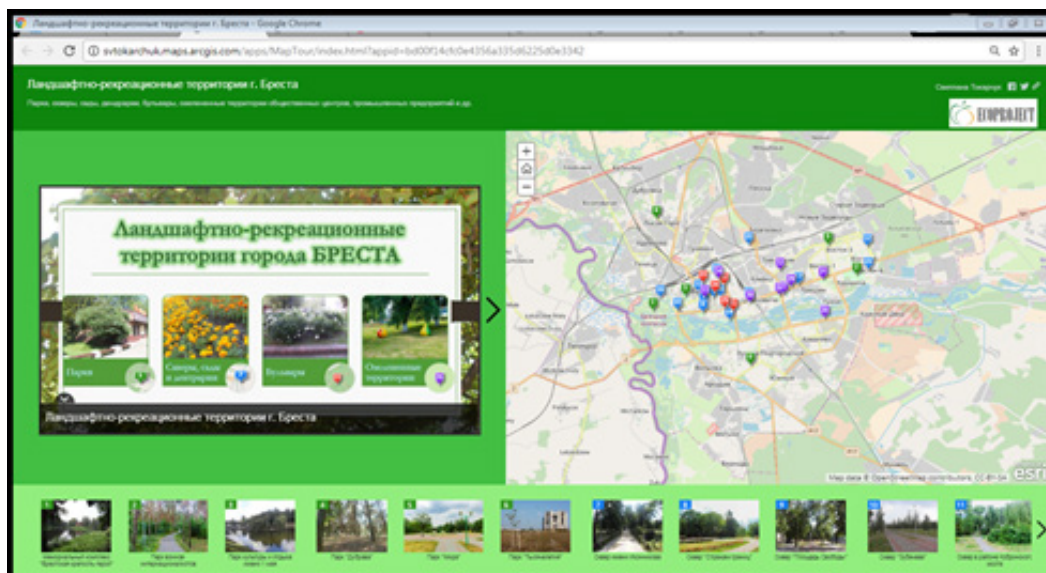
Ландшафтно-рекреационные территории г. Бреста - Google Chrome

svtokarchuk.maps.arcgis.com/apps/MapTour/index.html?appid=bd00f14cfc0e4356a335d6225d0e3342

Ландшафтно-рекреационные территории г. Бреста

Парки, скверы, сады, дендрарии, бульвары, озелененные территории общественных центров, промышленных предприятий и др.

Светлана Токарчук

ЕВРОПРОЕКТ

Ландшафтно-рекреационные территории города БРЕСТА

Парки

Скверы, сады и дендрарии

Бульвары

Озелененные территории

Ландшафтно-рекреационные территории г. Бреста

Map data © OpenStreetMap contributors, CC-BY-SA

esri

1 Мемориальный комплекс "Брестская крепость-герой"

2 Парк воинов-интернационалистов

3 Парк культуры и отдыха имени 1 мая

4 Парк "Дубрава"

5 Парк "Мира"

6 Парк "Тысячелетия"

7 Сквер имени Нахимова

8 Сквер "Стражам границ"

9 Сквер "Площадь Свободы"

10 Сквер "Юбилейный"

11 Сквер в районе Кобринского моста